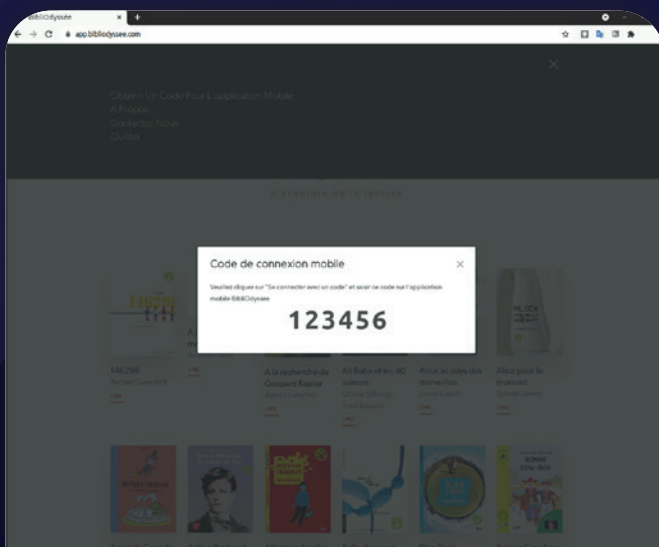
BibliOdyssée
app.bibliodyssee.com

Obtenir Un Code Pour L'application Mobile
À Propos
Contactez Nous
Quitter

L'aventure de la lecture

Code de connexion mobile

Veuillez cliquer sur "Se connecter avec un code" et saisir ce code sur l'application mobile BibliOdyssée

123456

146298
Rachel Corenblit

À la recherche de Gaspard Kaplan

Ali Baba et les 40 voleurs

Alice au pays des merveilles
Lewis Carroll

Alice pour le moment